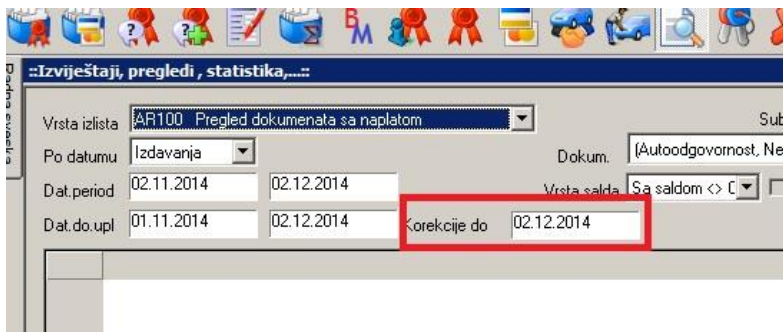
BM

Radna sveska

::Izvještaji, pregledi , statistika,...::

Vrsta izlista AR100 Pregled dokumenata sa naplatom

Sub

Po datumu Izdavanja

Dokum. (Autoodgovornost, Ne

Dat.period 02.11.2014 02.12.2014

Vrsta salda Sa saldom <> 0

Dat.do.upl 01.11.2014 02.12.2014

Korekcije do 02.12.2014